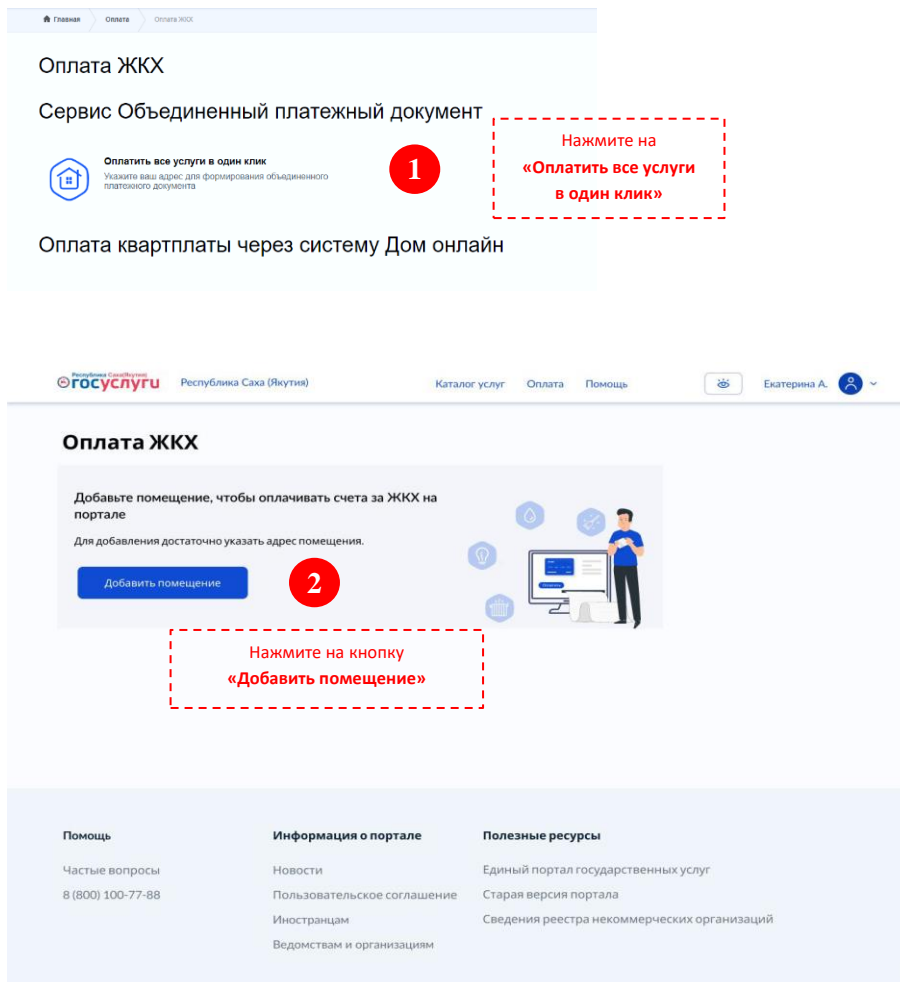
Главная Оплата Оплата ЖКХ

Оплата ЖКХ

Сервис Объединенный платежный документ

Оплатить все услуги в один клик
Укажите ваш адрес для формирования объединенного платежного документа

1

Нажмите на «Оплатить все услуги в один клик»

Оплата квартплаты через систему Дом онлайн

Республика Саха(Якутия) госуслуги Республика Саха (Якутия) Каталог услуг Оплата Помощь Екатерина А.

Оплата ЖКХ

Добавьте помещение, чтобы оплачивать счета за ЖКХ на портале

Для добавления достаточно указать адрес помещения.

Добавить помещение

2

Нажмите на кнопку «Добавить помещение»

Помощь
Частые вопросы
8 (800) 100-77-88

Информация о портале
Новости
Пользовательское соглашение
Иностранцам
Ведомствам и организациям

Полезные ресурсы
Единый портал государственных услуг
Старая версия портала
Сведения реестра некоммерческих организаций